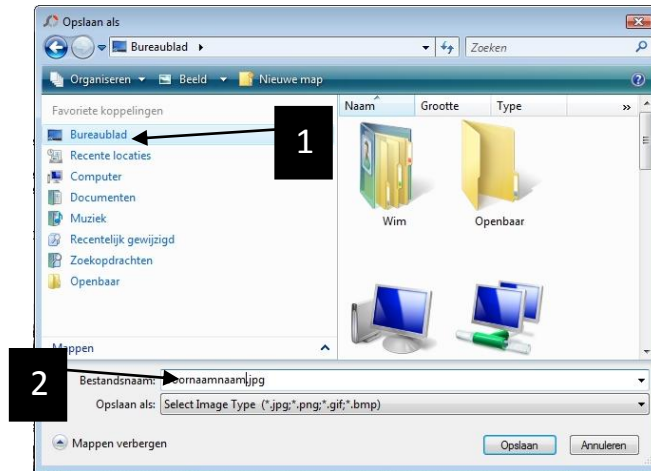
Opslaan als

Bureaublad ▸

Zoeken

Organiseren ▾ Beeld ▾ Nieuwe map

Favoriete koppelingen

Bureaublad

Recente locaties

Computer

Documenten

Muziek

Recentelijk gewijzigd

Zoekopdrachten

Openbaar

Mappen

Naam Grootte Type »

Wim

Openbaar

1

2

Bestandsnaam: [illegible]ornaamnaam.jpg

Opslaan als: Select Image Type (*.jpg;*.png;*.gif;*.bmp)

Mappen verbergen

Opslaan

Annuleren